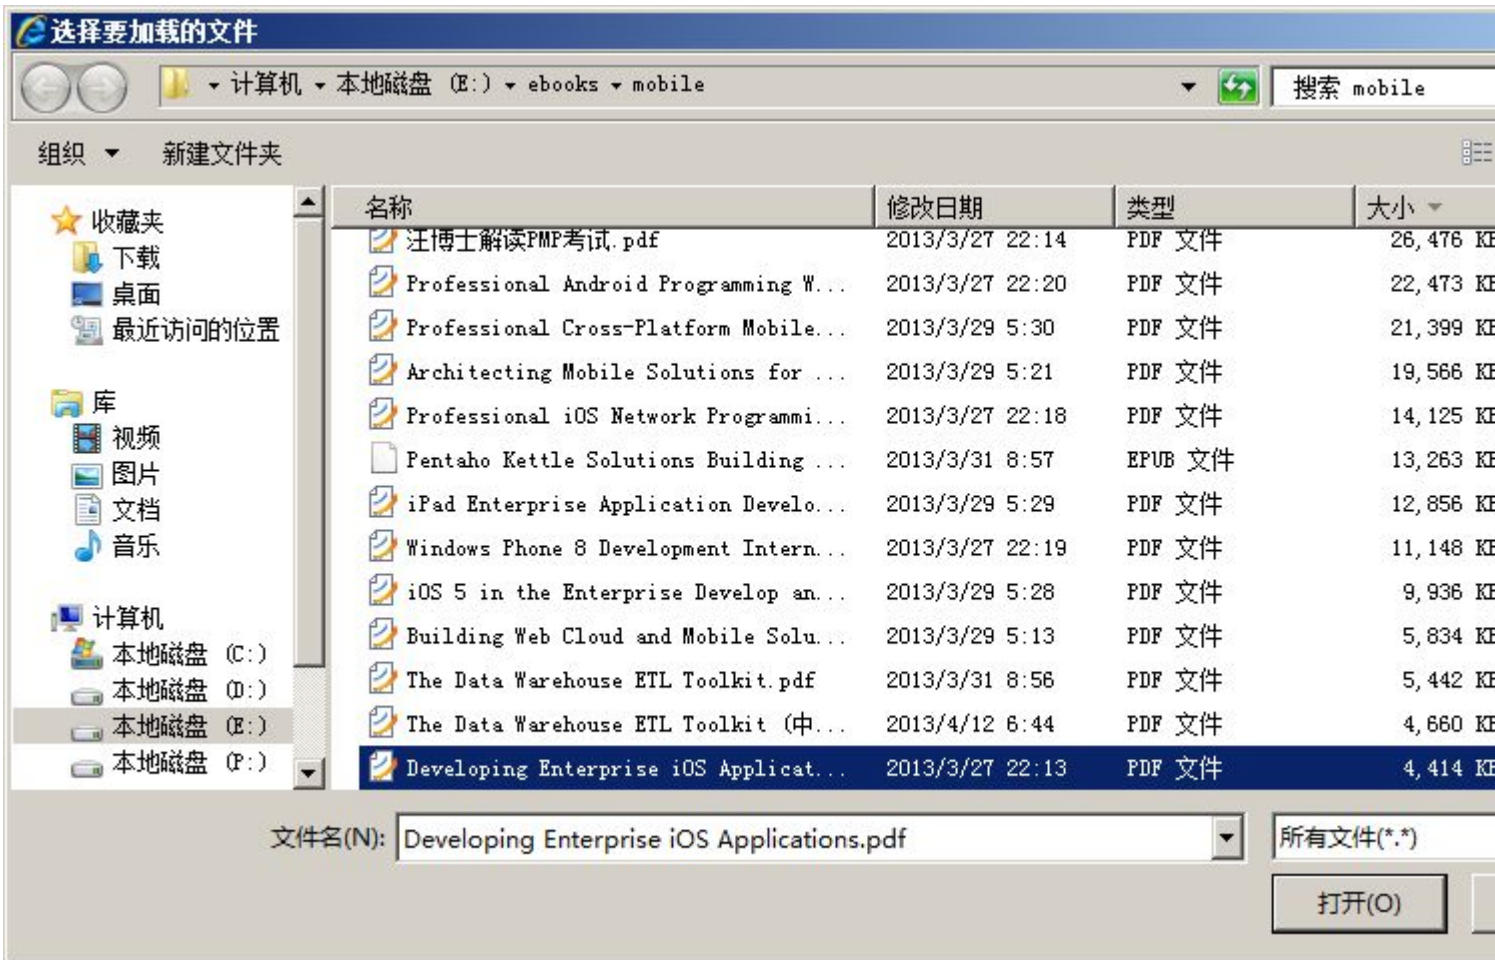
选择要加载的文件

计算机 ▸ 本地磁盘 (E:) ▸ ebooks ▸ mobile

搜索 mobile

组织 ▾ 新建文件夹

收藏夹
下载
桌面
最近访问的位置

库
视频
图片
文档
音乐

计算机
本地磁盘 (C:)
本地磁盘 (D:)
本地磁盘 (E:)
本地磁盘 (F:)

| 名称 | 修改日期 | 类型 | 大小 |
|---|---|---|---|
| 汪博士解读PMP考试.pdf | 2013/3/27 22:14 | PDF 文件 | 26,476 KB |
| Professional Android Programming W... | 2013/3/27 22:20 | PDF 文件 | 22,473 KB |
| Professional Cross-Platform Mobile... | 2013/3/29 5:30 | PDF 文件 | 21,399 KB |
| Architecting Mobile Solutions for ... | 2013/3/29 5:21 | PDF 文件 | 19,566 KB |
| Professional iOS Network Programmi... | 2013/3/27 22:18 | PDF 文件 | 14,125 KB |
| Pentaho Kettle Solutions Building ... | 2013/3/31 8:57 | EPUB 文件 | 13,263 KB |
| iPad Enterprise Application Develo... | 2013/3/29 5:29 | PDF 文件 | 12,856 KB |
| Windows Phone 8 Development Intern... | 2013/3/27 22:19 | PDF 文件 | 11,148 KB |
| iOS 5 in the Enterprise Develop an... | 2013/3/29 5:28 | PDF 文件 | 9,936 KB |
| Building Web Cloud and Mobile Solu... | 2013/3/29 5:13 | PDF 文件 | 5,834 KB |
| The Data Warehouse ETL Toolkit.pdf | 2013/3/31 8:56 | PDF 文件 | 5,442 KB |
| The Data Warehouse ETL Toolkit (中... | 2013/4/12 6:44 | PDF 文件 | 4,660 KB |
| Developing Enterprise iOS Applicat... | 2013/3/27 22:13 | PDF 文件 | 4,414 KB |

文件名(N): Developing Enterprise iOS Applications.pdf
所有文件(*.*)
打开(O)